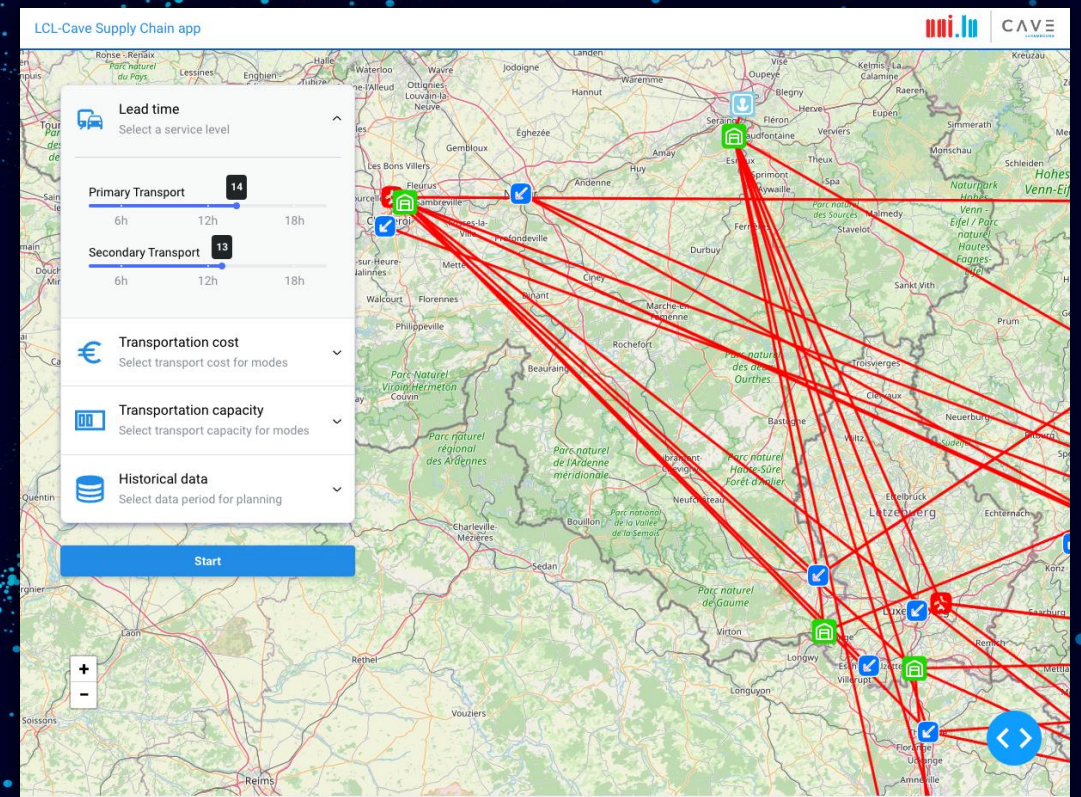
LCL-Cave Supply Chain app

uni.lu CAVE

Lead time
Select a service level

Primary Transport
14
6h 12h 18h

Secondary Transport
13
6h 12h 18h

Transportation cost
Select transport cost for modes

Transportation capacity
Select transport capacity for modes

Historical data
Select data period for planning

Start

+
−

Jodoigne Waremme Oupeye Kelmis Calamine Lessines Enghien Gembloux Éghezée Blegny Herve Raeren Seraing Chaudfontaine Verviers Simmerath Amay Theux Schleiden Les Bons Villers Fleurus Andenne Esneux Sprimont Aywaille Naturpark Hohes Venn-Eifel Charleroi Profondeville Malmedy Stavelot Ferrières Durbuy Mettet Ciney Dinant Walcourt Florennes Philippeville Marche-en-Famenne Sankt Vith Prüm Rochefort Parc Naturel Viroin-Hermeton Couvin Beauraing Trois-Vierges Clervaux Neuerburg Bastogne Wiltz Parc naturel régional des Ardennes Parc naturel de l'Ardenne méridionale Parc naturel Haute-Sûre Forêt d'Anlier Neufchâteau Ettelbruck Echternach Quentin Charleville-Mézières Bouillon Parc naturel de la Vallée de la Semois Letzebuerg Sedan Parc naturel de Gaume Luxembourg Konz Saarburg Virton Laon Rethel Longwy Remich Esch-sur-Alzette Villerupt Mettlach Longuyon Vouziers Soissons Florange Reims Uckange